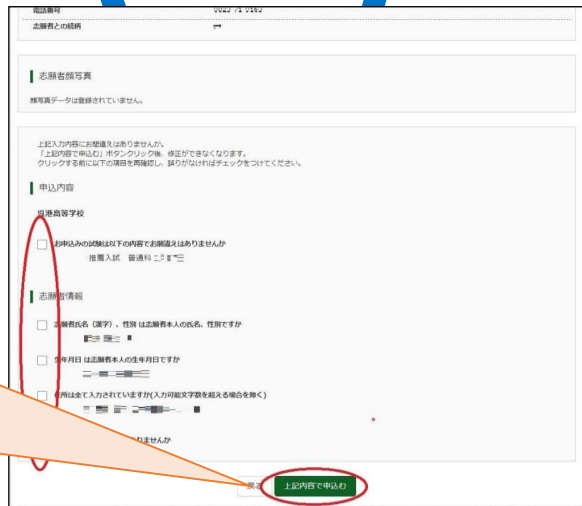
電話番号
志願者との続柄

志願者顔写真

顔写真データは登録されていません。

上記入力内容にお間違えはありませんか。
「上記内容で申込む」ボタンクリック後、修正ができなくなります。
クリックする前に以下の項目を再確認し、誤りがなければチェックをつけてください。

申込内容

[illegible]高等学校

お申込みの試験は以下の内容でお間違えはありませんか
推薦入試 普通科 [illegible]

志願者情報

志願者氏名（漢字）、性別 は志願者本人の氏名、性別ですか
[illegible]

生年月日 は志願者本人の生年月日ですか
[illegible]

住所は全て入力されていますか(入力可能文字数を超える場合を除く)
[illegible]

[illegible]りませんか

戻る

上記内容で申込む